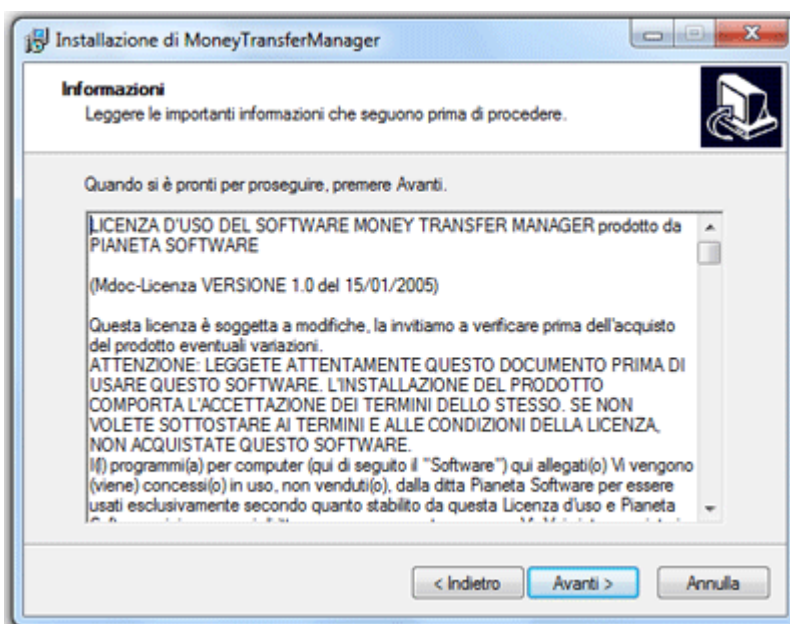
Installazione di MoneyTransferManager

Informazioni
Leggere le importanti informazioni che seguono prima di procedere.

Quando si è pronti per proseguire, premere Avanti.

LICENZA D'USO DEL SOFTWARE MONEY TRANSFER MANAGER prodotto da PIANETA SOFTWARE

(Mdoc-Licenza VERSIONE 1.0 del 15/01/2005)

Questa licenza è soggetta a modifiche, la invitiamo a verificare prima dell'acquisto del prodotto eventuali variazioni.
ATTENZIONE: LEGGETE ATTENTAMENTE QUESTO DOCUMENTO PRIMA DI USARE QUESTO SOFTWARE. L'INSTALLAZIONE DEL PRODOTTO COMPORTA L'ACCETTAZIONE DEI TERMINI DELLO STESSO. SE NON VOLETE SOTTOSTARE AI TERMINI E ALLE CONDIZIONI DELLA LICENZA, NON ACQUISTATE QUESTO SOFTWARE.
Il(i) programmi(a) per computer (qui di seguito il "Software") qui allegati(o) Vi vengono (viene) concessi(o) in uso, non venduti(o), dalla ditta Pianeta Software per essere usati esclusivamente secondo quanto stabilito da questa Licenza d'uso e Pianeta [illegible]

< Indietro
Avanti >
Annulla